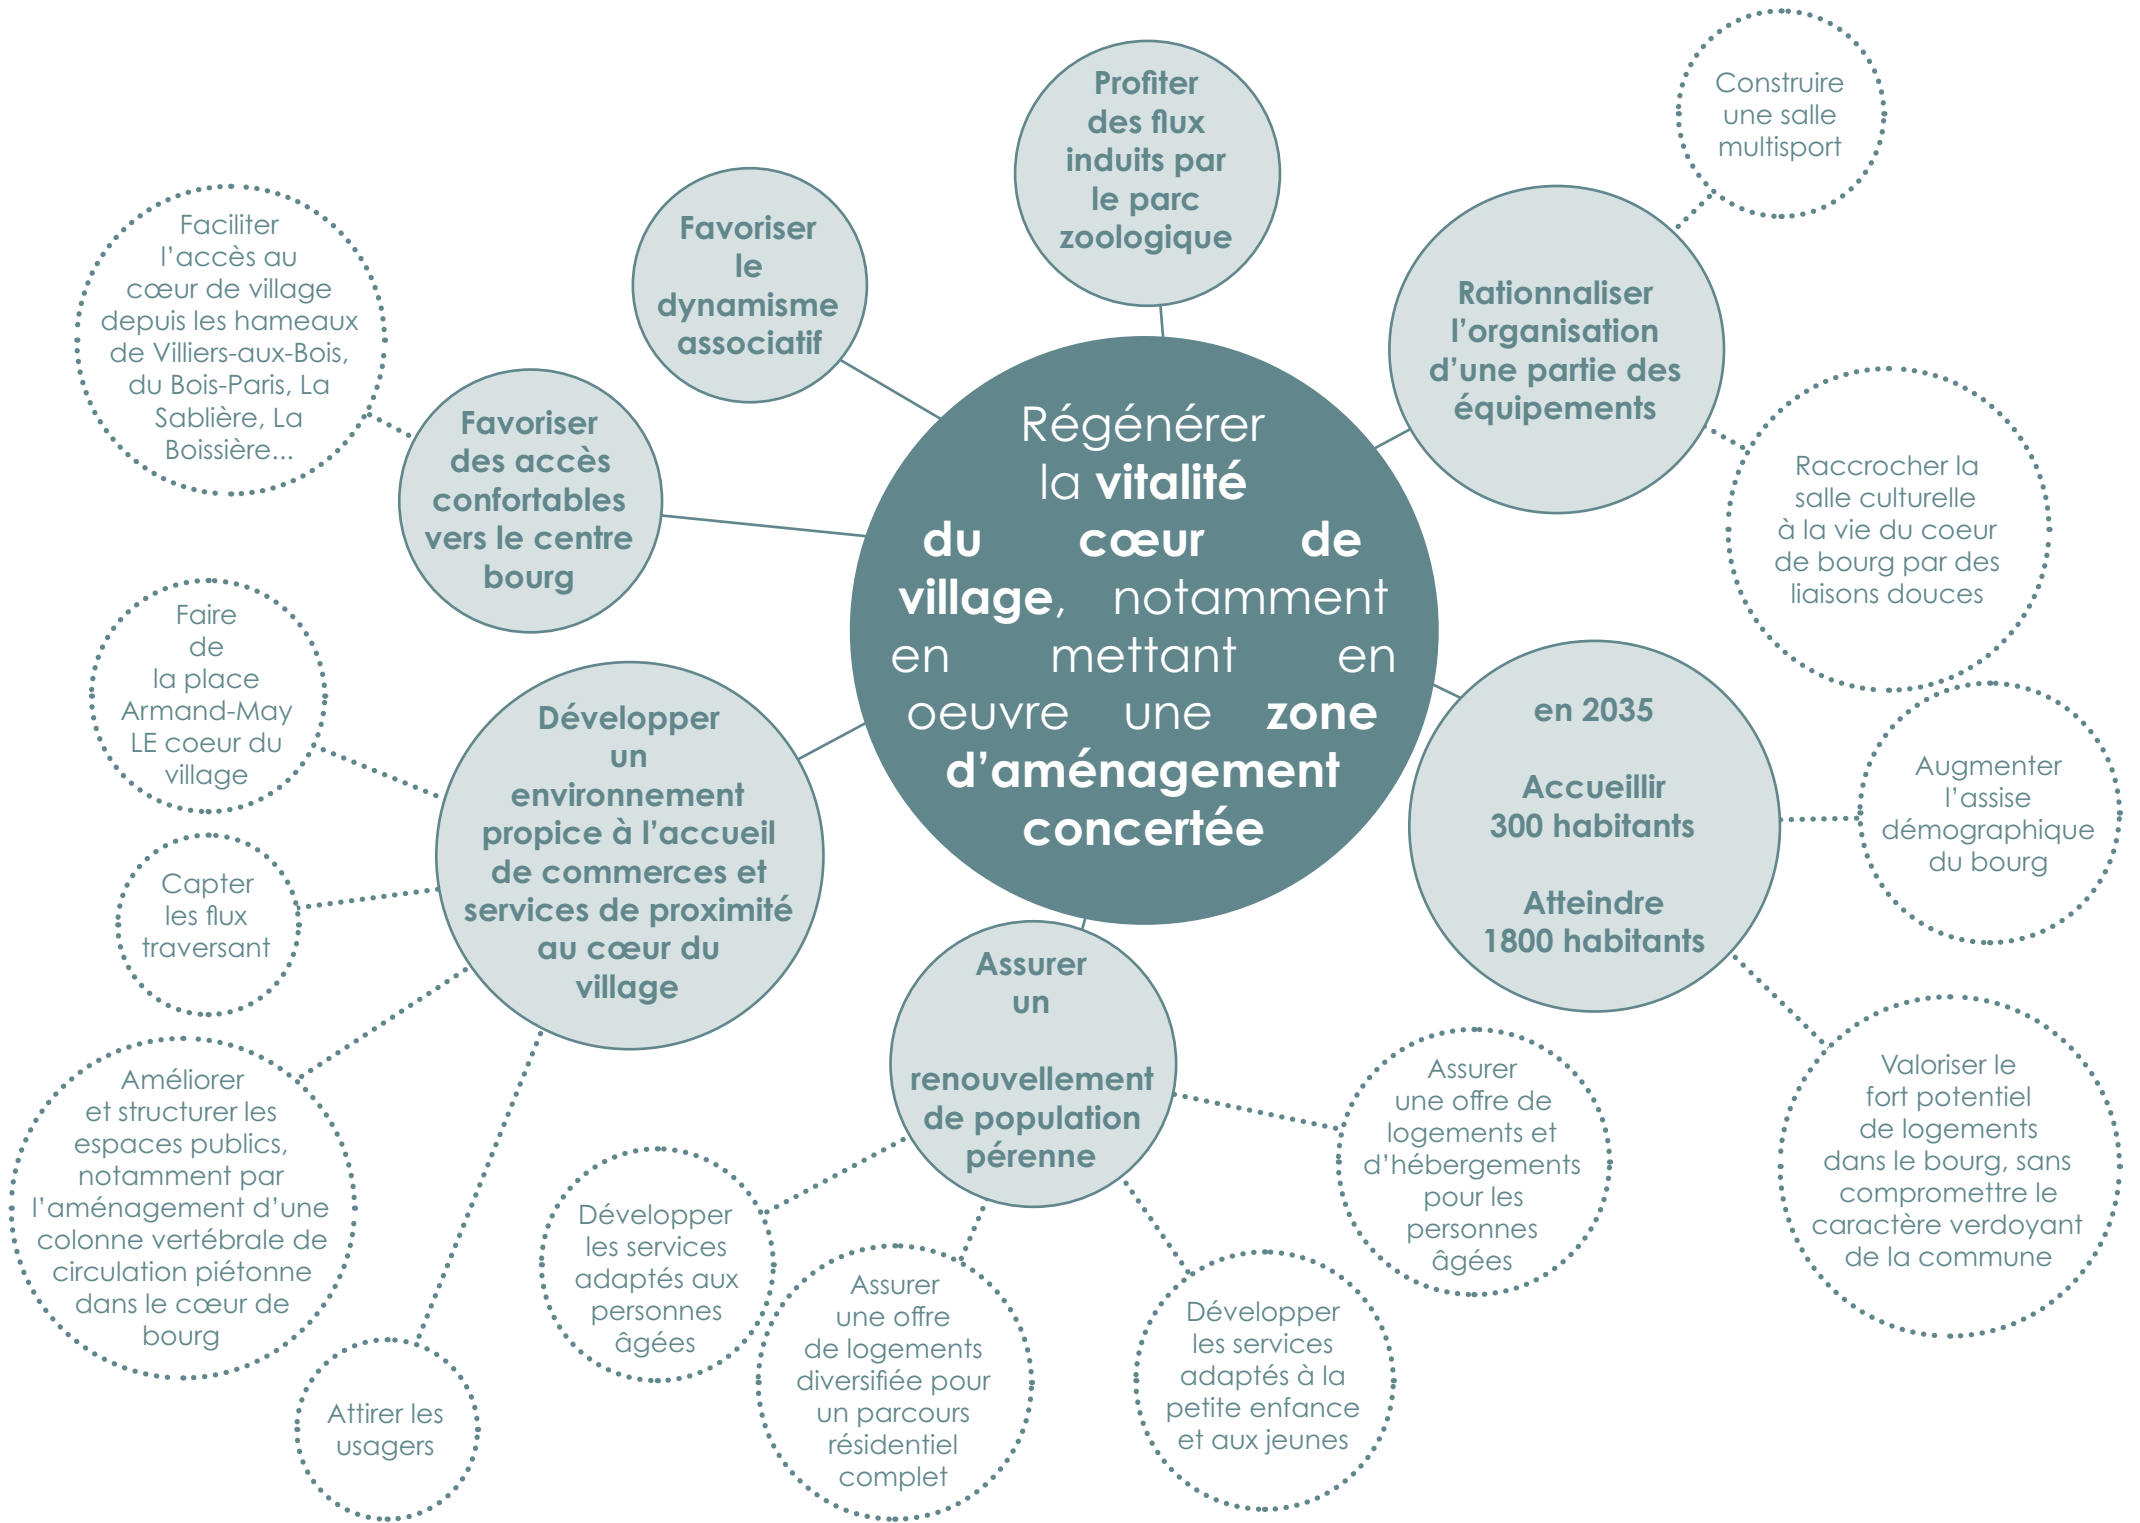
Régénérer la **vitalité du cœur de village**, notamment en mettant en oeuvre une **zone d'aménagement concertée**

Profiter des flux induits par le parc zoologique

Construire une salle multisport

Rationnaliser l'organisation d'une partie des équipements

Raccrocher la salle culturelle à la vie du coeur de bourg par des liaisons douces

en 2035

Accueillir 300 habitants

Atteindre 1800 habitants

Augmenter l'assise démographique du bourg

Valoriser le fort potentiel de logements dans le bourg, sans compromettre le caractère verdoyant de la commune

Assurer une offre de logements et d'hébergements pour les personnes âgées

Assurer un renouvellement de population pérenne

Développer les services adaptés à la petite enfance et aux jeunes

Assurer une offre de logements diversifiée pour un parcours résidentiel complet

Développer les services adaptés aux personnes âgées

Développer un environnement propice à l'accueil de commerces et services de proximité au cœur du village

Attirer les usagers

Améliorer et structurer les espaces publics, notamment par l'aménagement d'une colonne vertébrale de circulation piétonne dans le cœur de bourg

Capter les flux traversant

Faire de la place Armand-May LE coeur du village

Favoriser des accès confortables vers le centre bourg

Faciliter l'accès au cœur de village depuis les hameaux de Villiers-aux-Bois, du Bois-Paris, La Sablière, La Boissière...

Favoriser le dynamisme associatif